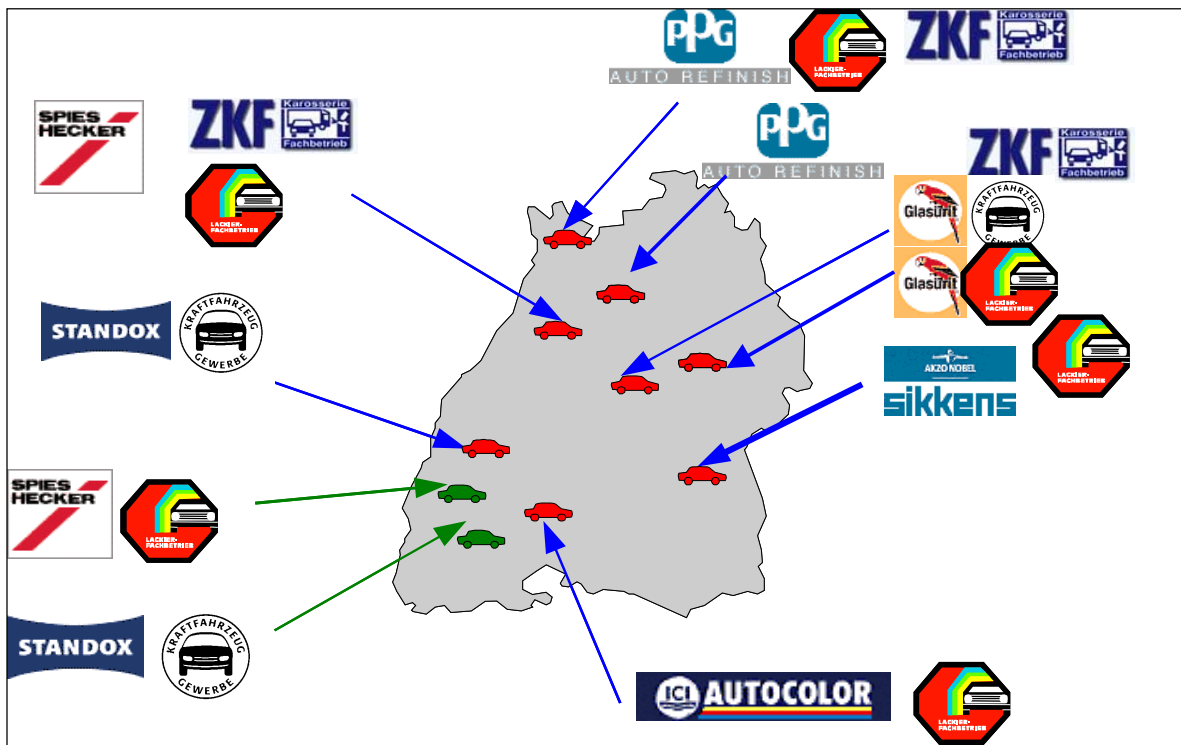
PPG AUTO REFINISH

LACKIER-FACHBETRIEB

ZKF Karosserie Fachbetrieb

SPIES HECKER

ZKF Karosserie Fachbetrieb

PPG AUTO REFINISH

LACKIER-FACHBETRIEB

ZKF Karosserie Fachbetrieb

Glasurit

KRAFTFAHRZEUG GEWERBE

Glasurit

LACKIER-FACHBETRIEB

STANDOX

KRAFTFAHRZEUG GEWERBE

AKZO NOBEL sikkens

LACKIER-FACHBETRIEB

SPIES HECKER

LACKIER-FACHBETRIEB

STANDOX

KRAFTFAHRZEUG GEWERBE

ICI AUTOCOLOR

LACKIER-FACHBETRIEB